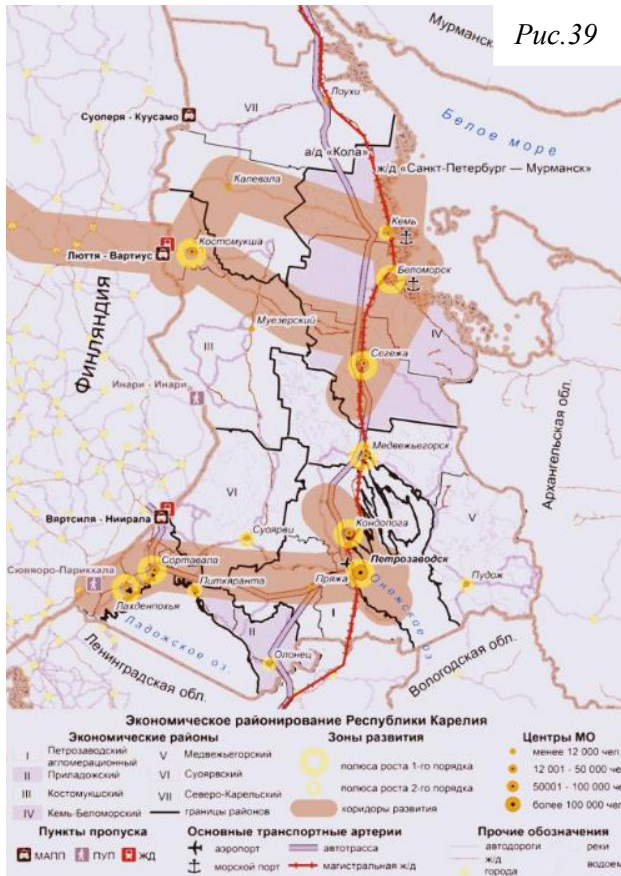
Рис.39

Мурманск

Лоухи

VII

Суоперя - Куусамо

Белое море

а/д «Кола»

ж/д «Санкт-Петербург — Мурманск»

Калевала

Кемь

Люття - Вартиус

Костомукша

Беломорск

Финляндия

Муезерский

IV

III

Сегежа

Инари - Инари

Архангельская обл.

Медвежьегорск

VI

Вяртсиля - Ниирала

Суоярви

Кондопога

V

Петрозаводск

Сювяоро-Париккала

Сортавала

Питкяранта

Пряжа

Онежское оз.

Пудож

Лахденпохья

Ладожское оз.

II

I

Олонец

Ленинградская обл.

Вологодская обл.

Экономическое районирование Республики Карелия

Экономические районы

I Петрозаводский агломерационный

II Приладожский

III Костомукшский

IV Кемь-Беломорский

V Медвежьегорский

VI Суоярвский

VII Северо-Карельский

границы районов

Зоны развития

полюса роста 1-го порядка

полюса роста 2-го порядка

коридоры развития

Центры МО

менее 12 000 чел

12 001 - 50 000 чел

50001 - 100 000 чел

более 100 000 чел

Пункты пропуска

МАПП

ПУП

ЖД

Основные транспортные артерии

аэропорт

морской порт

автотрасса

магистральная ж/д

Прочие обозначения

автодороги

ж/д

города

реки

водоемы